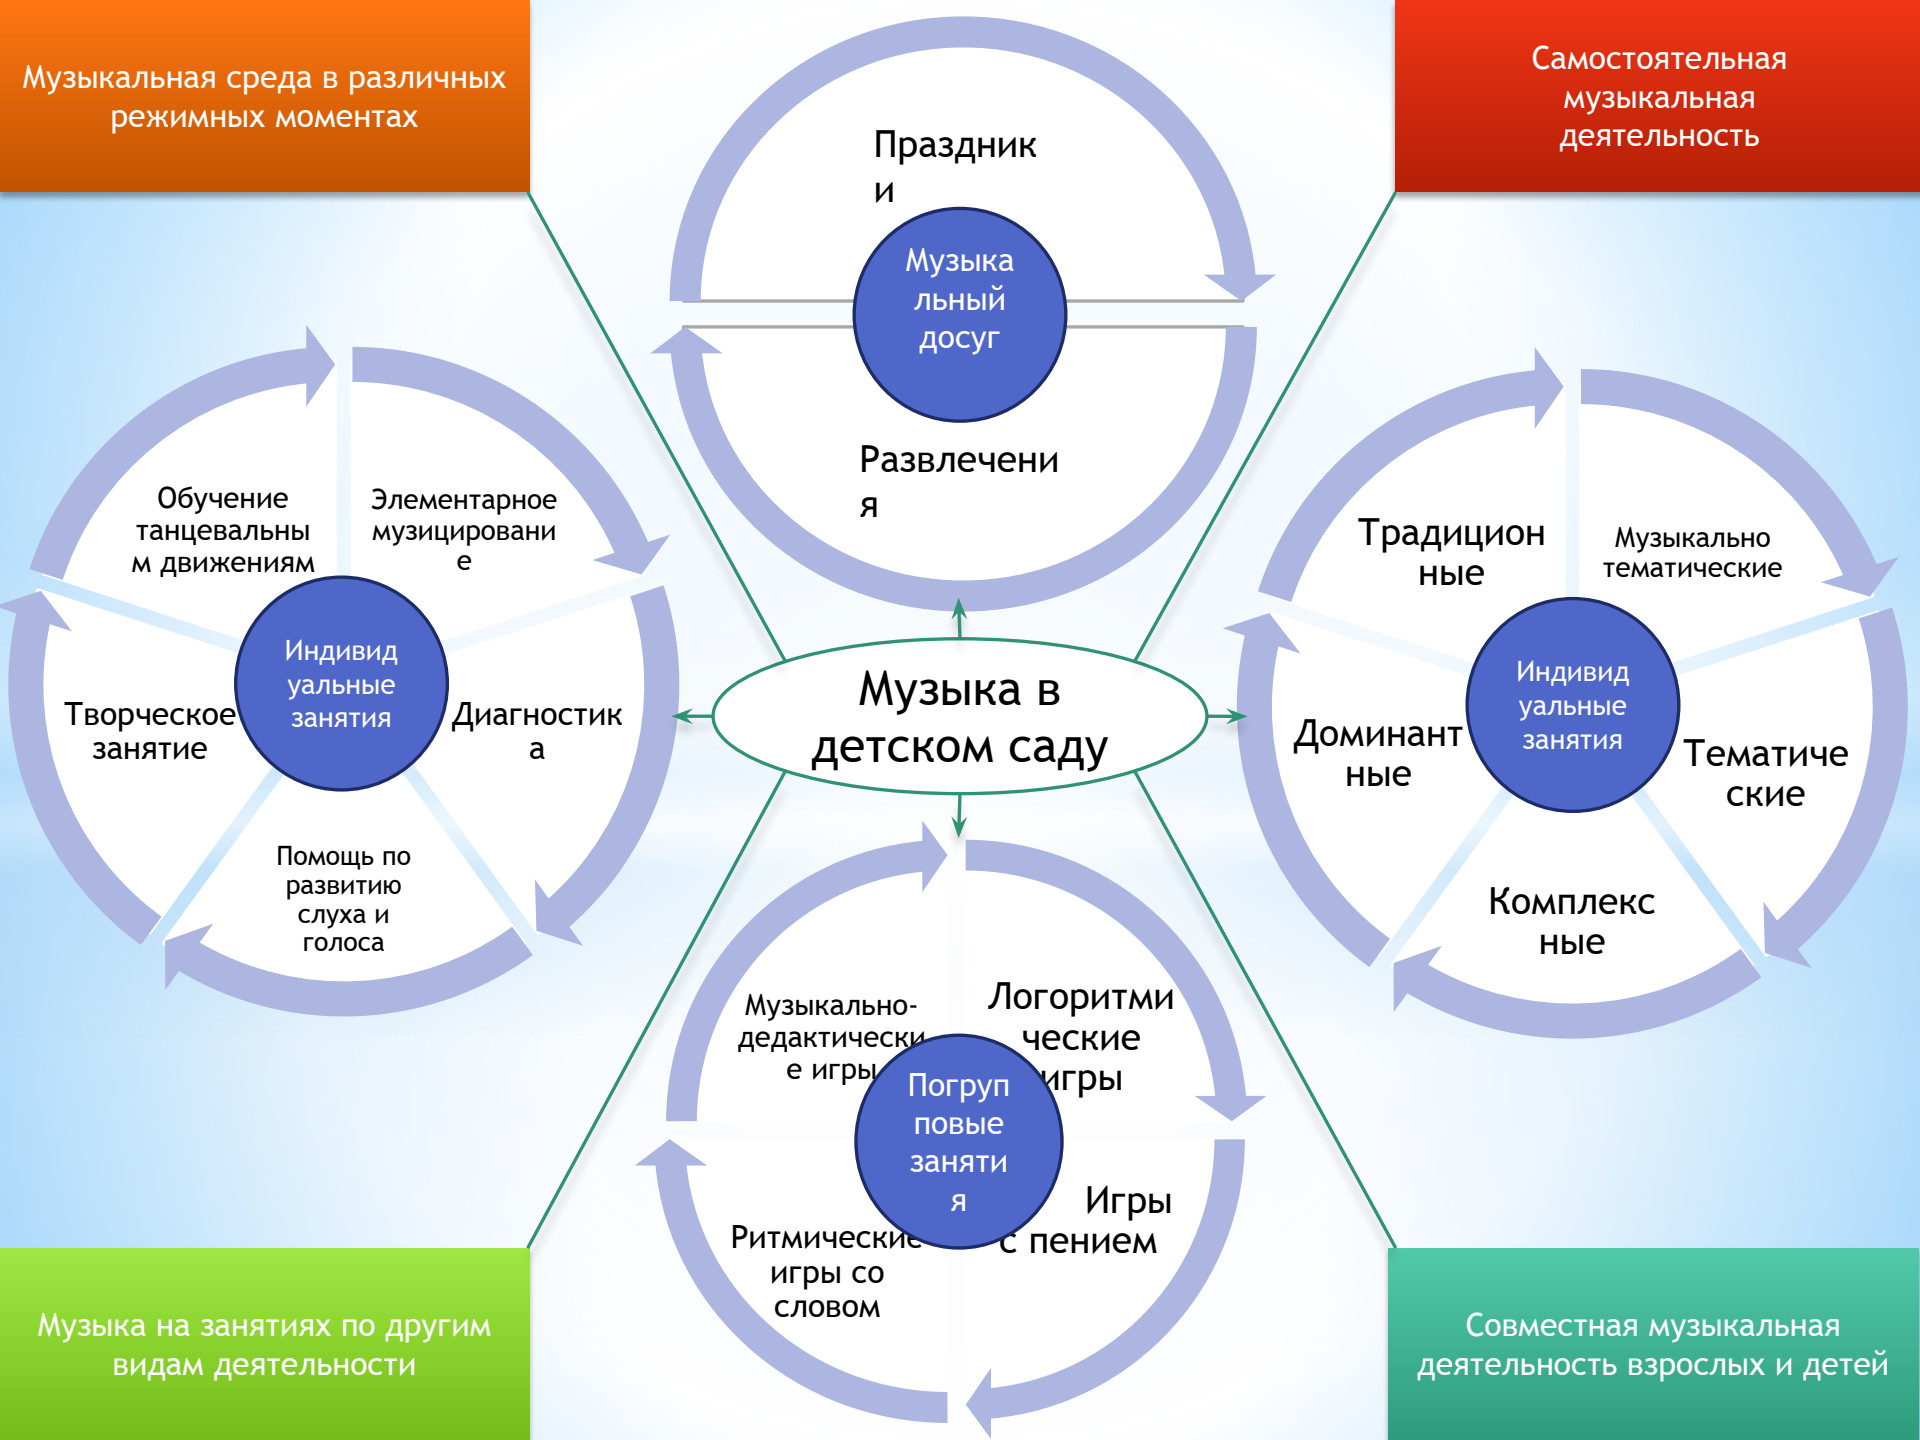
Музыкальная среда в различных режимных моментах

Праздники

Музыкальный досуг

Развлечения

Самостоятельная музыкальная деятельность

Обучение танцевальным движениям

Элементарное музицирование

Индивидуальные занятия

Творческое занятие

Диагностика

Помощь по развитию слуха и голоса

Музыка в детском саду

Традиционные

Музыкально тематические

Индивидуальные занятия

Доминантные

Тематические

Комплексные

Музыкально-дедактические игры

Логоритмические игры

Погрупповые занятия

Ритмические игры со словом

Игры с пением

Музыка на занятиях по другим видам деятельности

Совместная музыкальная деятельность взрослых и детей